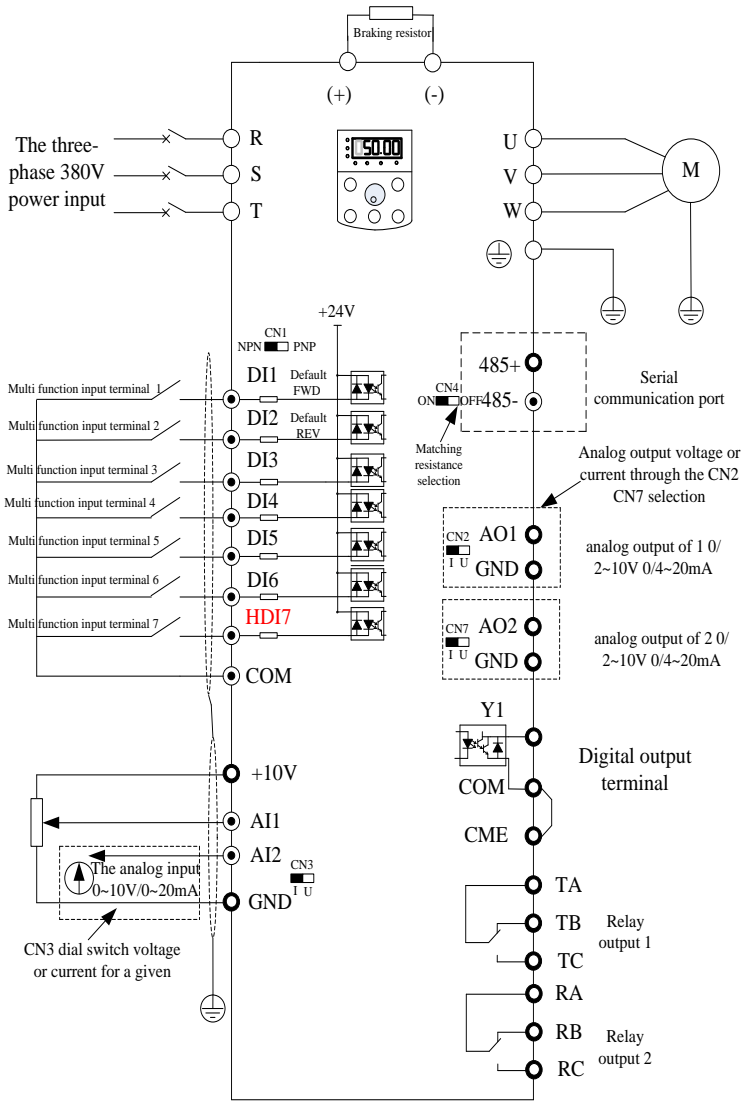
Braking resistor

(+)

(-)

The three-phase 380V power input

R

S

T

50.00

U

V

W

M

+24V

CN1
NPN PNP

Multi function input terminal 1

DI1

Default FWD

Multi function input terminal 2

DI2

Default REV

Multi function input terminal 3

DI3

Multi function input terminal 4

DI4

Multi function input terminal 5

DI5

Multi function input terminal 6

DI6

Multi function input terminal 7

HDI7

COM

485+

CN4
ON OFF

485-

Serial communication port

Matching resistance selection

Analog output voltage or current through the CN2 CN7 selection

CN2
I U

AO1

GND

analog output of 1 0/ 2~10V 0/4~20mA

CN7
I U

AO2

GND

analog output of 2 0/ 2~10V 0/4~20mA

Y1

Digital output terminal

COM

CME

+10V

AI1

AI2

The analog input 0~10V/0~20mA

CN3
I U

GND

CN3 dial switch voltage or current for a given

TA

TB

Relay output 1

TC

RA

RB

Relay output 2

RC